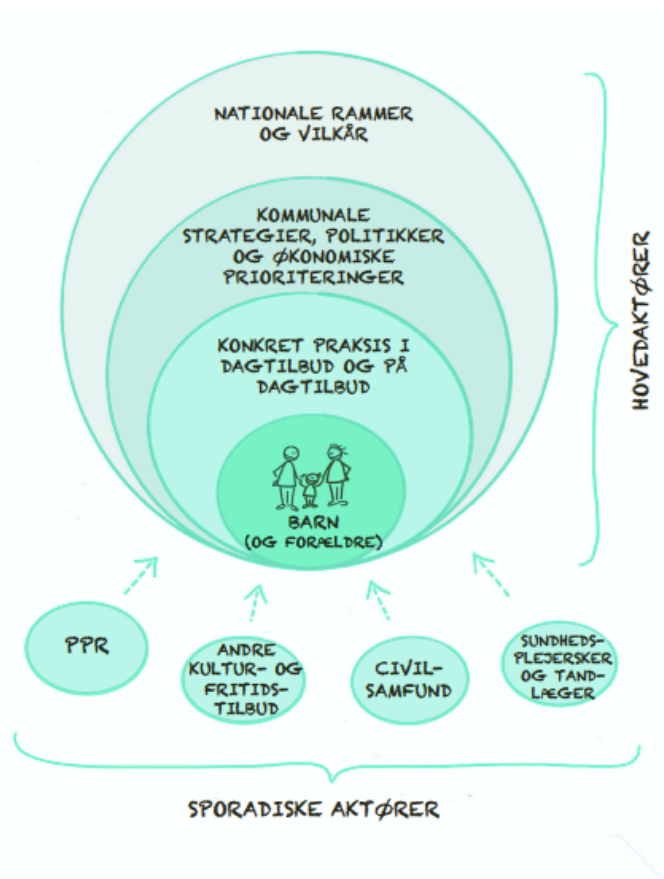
NATIONALE RAMMER OG VILKÅR

KOMMUNALE STRATEGIER, POLITIKKER OG ØKONOMISKE PRIORITERINGER

KONKRET PRAKSIS I DAGTILBUD OG PÅ DAGTILBUD

BARN (OG FORÆLDRE)

HOVEDAKTØRER

PPR

ANDRE KULTUR- OG FRITIDS-TILBUD

CIVIL-SAMFUND

SUNDHEDS-PLEJERSKER OG TAND-LÆGER

SPORADISKE AKTØRER